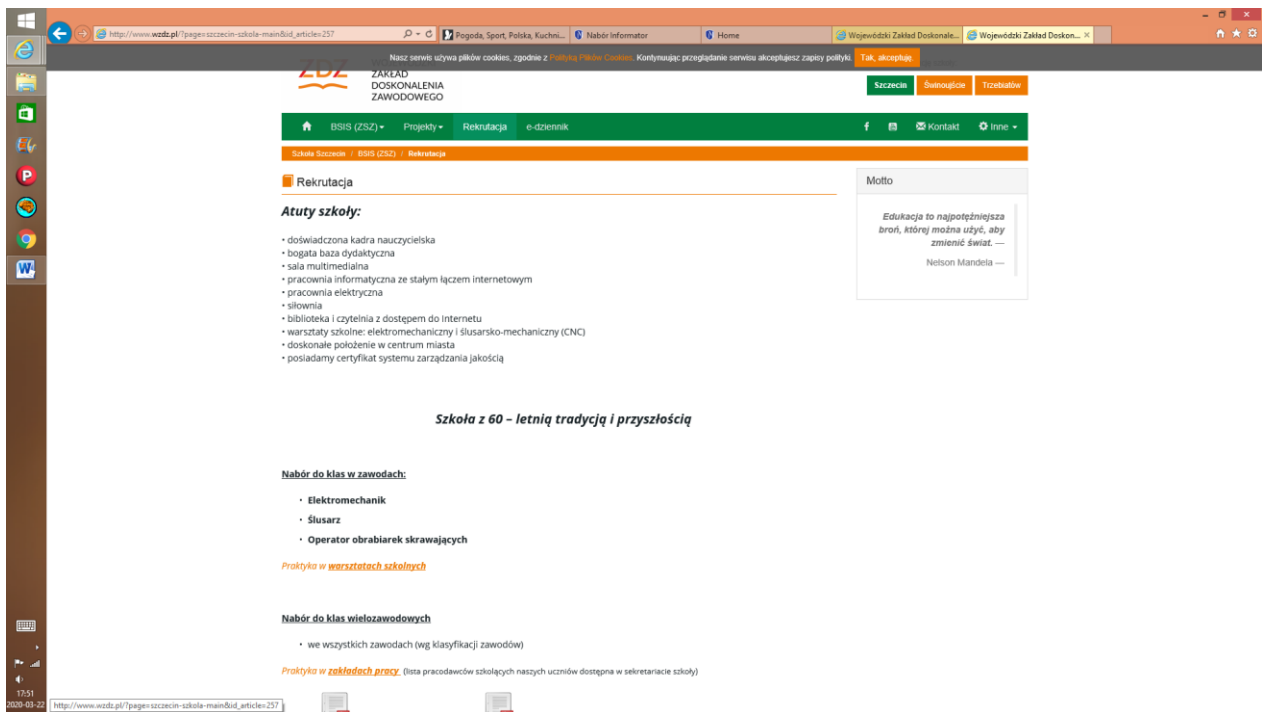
http://www.wzdz.pl/?page=szczecin-szkola-main&id_article=257

Pogoda, Sport, Polska, Kuchni...

Nabór Informator

Home

Wojewódzki Zakład Doskonale...

Wojewódzki Zakład Doskon...

Nasz serwis używa plików cookies, zgodnie z Polityką Plików Cookies. Kontynuując przeglądanie serwisu akceptujesz zapisy polityki. Tak, akceptuję.

ZDZ ZAKŁAD DOSKONALENIA ZAWODOWEGO

Szczecin Świnoujście Trzebiatów

BSIS (ZSZ) Projekty Rekrutacja e-dziennik

Kontakt Inne

Szkoła Szczecin / BSIS (ZSZ) / Rekrutacja

Rekrutacja

Atuty szkoły:

• doświadczona kadra nauczycielska
• bogata baza dydaktyczna
• sala multimedialna
• pracownia informatyczna ze stałym łączem internetowym
• pracownia elektryczna
• siłownia
• biblioteka i czytelnia z dostępem do Internetu
• warsztaty szkolne: elektromechaniczny i ślusarsko-mechaniczny (CNC)
• doskonałe położenie w centrum miasta
• posiadamy certyfikat systemu zarządzania jakością

Szkoła z 60 – letnią tradycją i przyszłością

Nabór do klas w zawodach:

• Elektromechanik
• Ślusarz
• Operator obrabiarek skrawających

Praktyka w warsztatach szkolnych

Nabór do klas wielozawodowych

• we wszystkich zawodach (wg klasyfikacji zawodów)

Praktyka w zakładach pracy (lista pracodawców szkolących naszych uczniów dostępna w sekretariacie szkoły)

Motto

Edukacja to najpotężniejsza broń, której można użyć, aby zmienić świat. —

Nelson Mandela —

http://www.wzdz.pl/?page=szczecin-szkola-main&id_article=257

17:51
2020-03-22